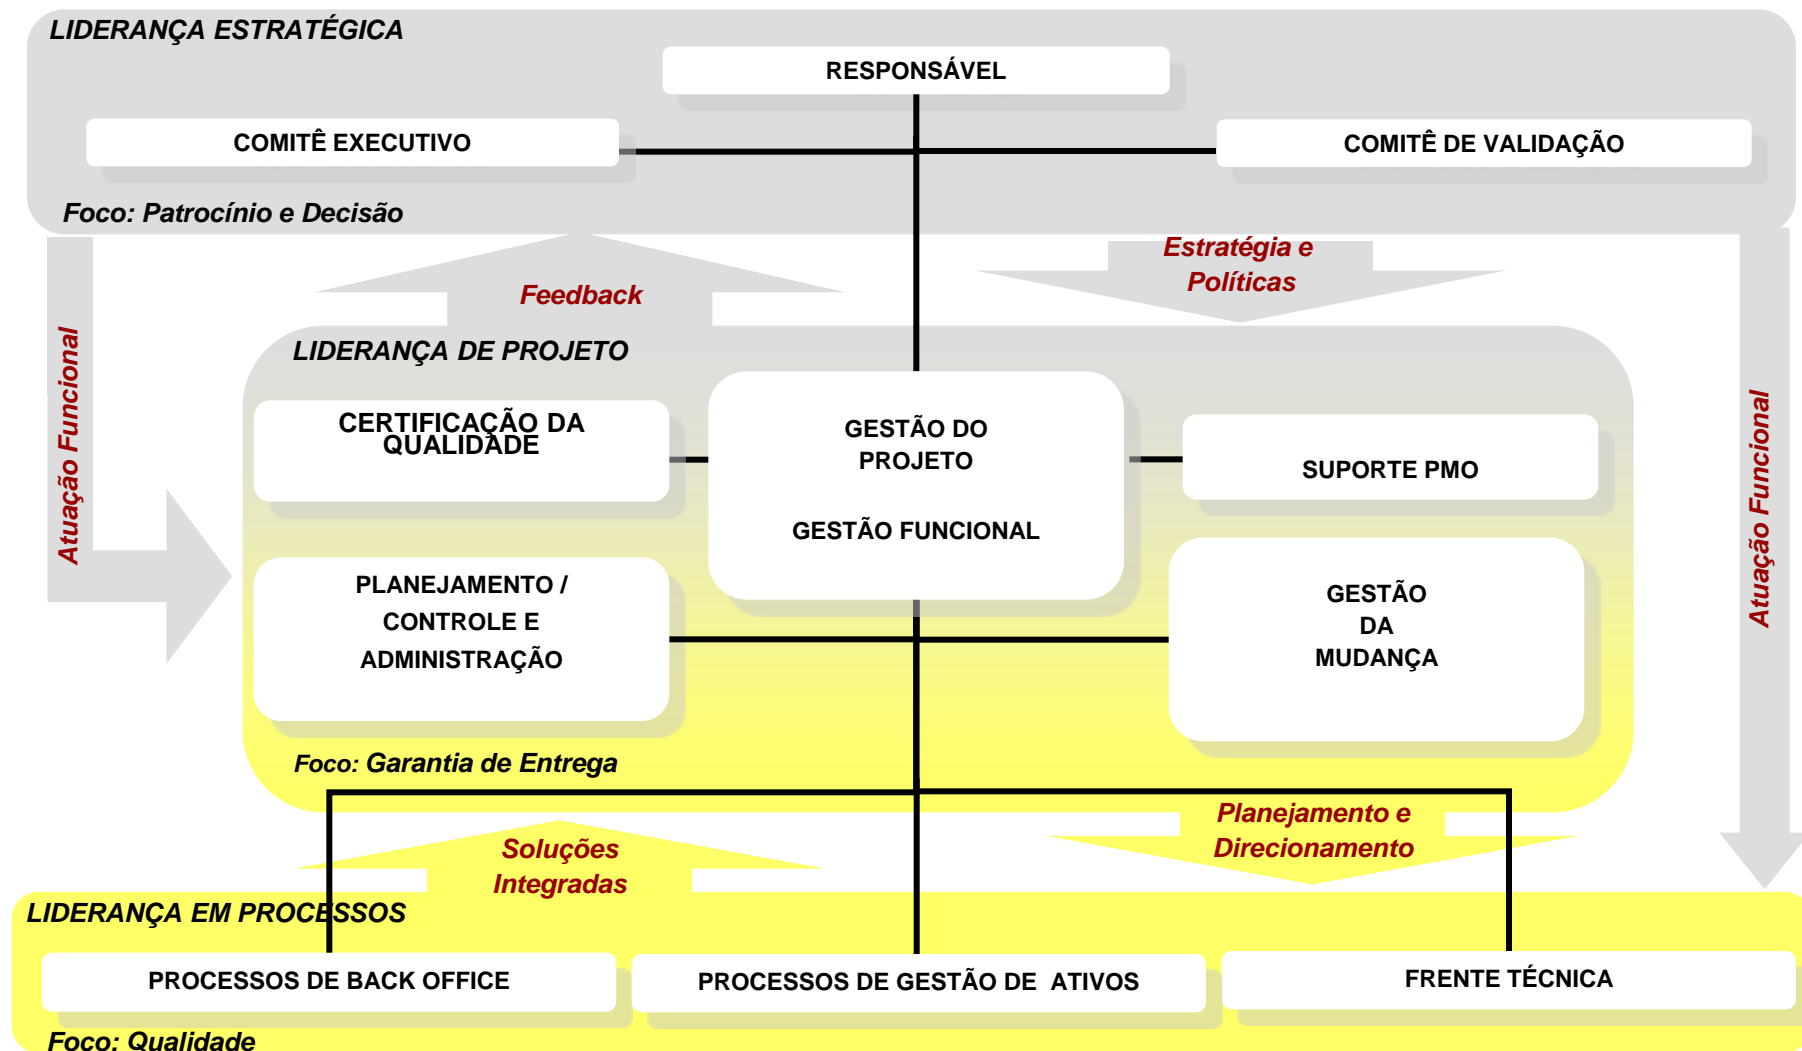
LIDERANÇA ESTRATÉGICA

RESPONSÁVEL

COMITÊ EXECUTIVO

COMITÊ DE VALIDAÇÃO

Foco: Patrocínio e Decisão

Estratégia e Políticas

Feedback

Atuação Funcional

Atuação Funcional

LIDERANÇA DE PROJETO

CERTIFICAÇÃO DA QUALIDADE

GESTÃO DO PROJETO

GESTÃO FUNCIONAL

SUPORTE PMO

PLANEJAMENTO / CONTROLE E ADMINISTRAÇÃO

GESTÃO DA MUDANÇA

Foco: Garantia de Entrega

Planejamento e Direcionamento

Soluções Integradas

LIDERANÇA EM PROCESSOS

PROCESSOS DE BACK OFFICE

PROCESSOS DE GESTÃO DE ATIVOS

FRENTE TÉCNICA

Foco: Qualidade